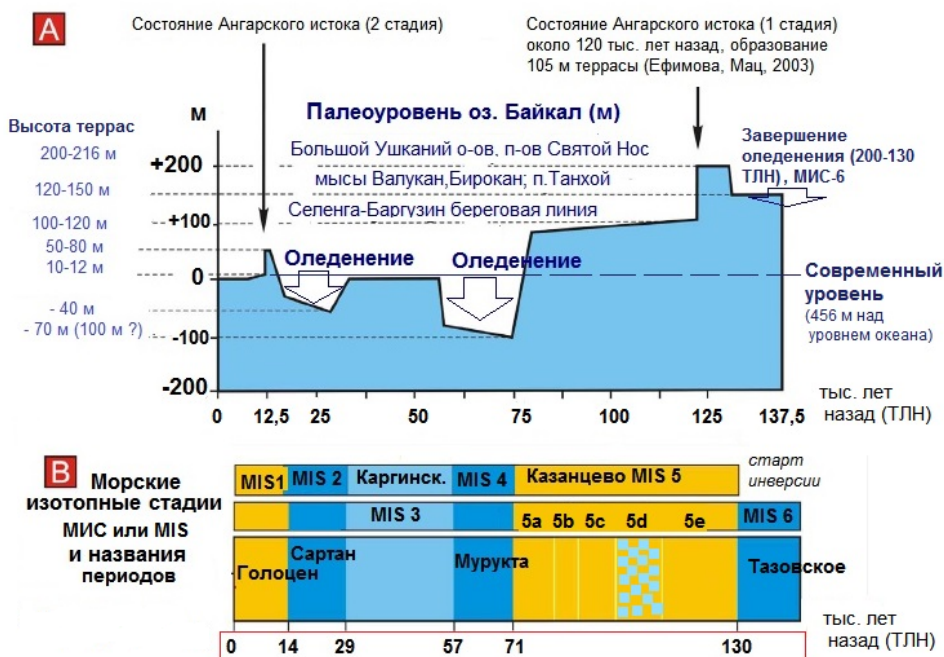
A

Состояние Ангарского истока (2 стадия)

Состояние Ангарского истока (1 стадия) около 120 тыс. лет назад, образование 105 м террасы (Ефимова, Мац, 2003)

Высота террас

м

Палеоуровень оз. Байкал (м)

Завершение оледенения (200-130 ТЛН), МИС-6

200-216 м
120-150 м
100-120 м
50-80 м
10-12 м
- 40 м
- 70 м (100 м ?)

+200
+100
0
-100
-200

Большой Ушканий о-ов, п-ов Святой Нос
мысы Валукан,Бирокан; п.Танхой
Селенга-Баргузин береговая линия

Оледенение
Оледенение

Современный уровень
(456 м над уровнем океана)

0 12,5 25 50 75 100 125 137,5

тыс. лет назад (ТЛН)

B

Морские изотопные стадии МИС или MIS и названия периодов

MIS1 MIS 2 Каргинск. MIS 4 Казанцево MIS 5

старт инверсии

MIS 3 5a 5b 5c 5d 5e MIS 6

Голоцен Сартан Мурукта Тазовское

0 14 29 57 71 130

тыс. лет назад (ТЛН)